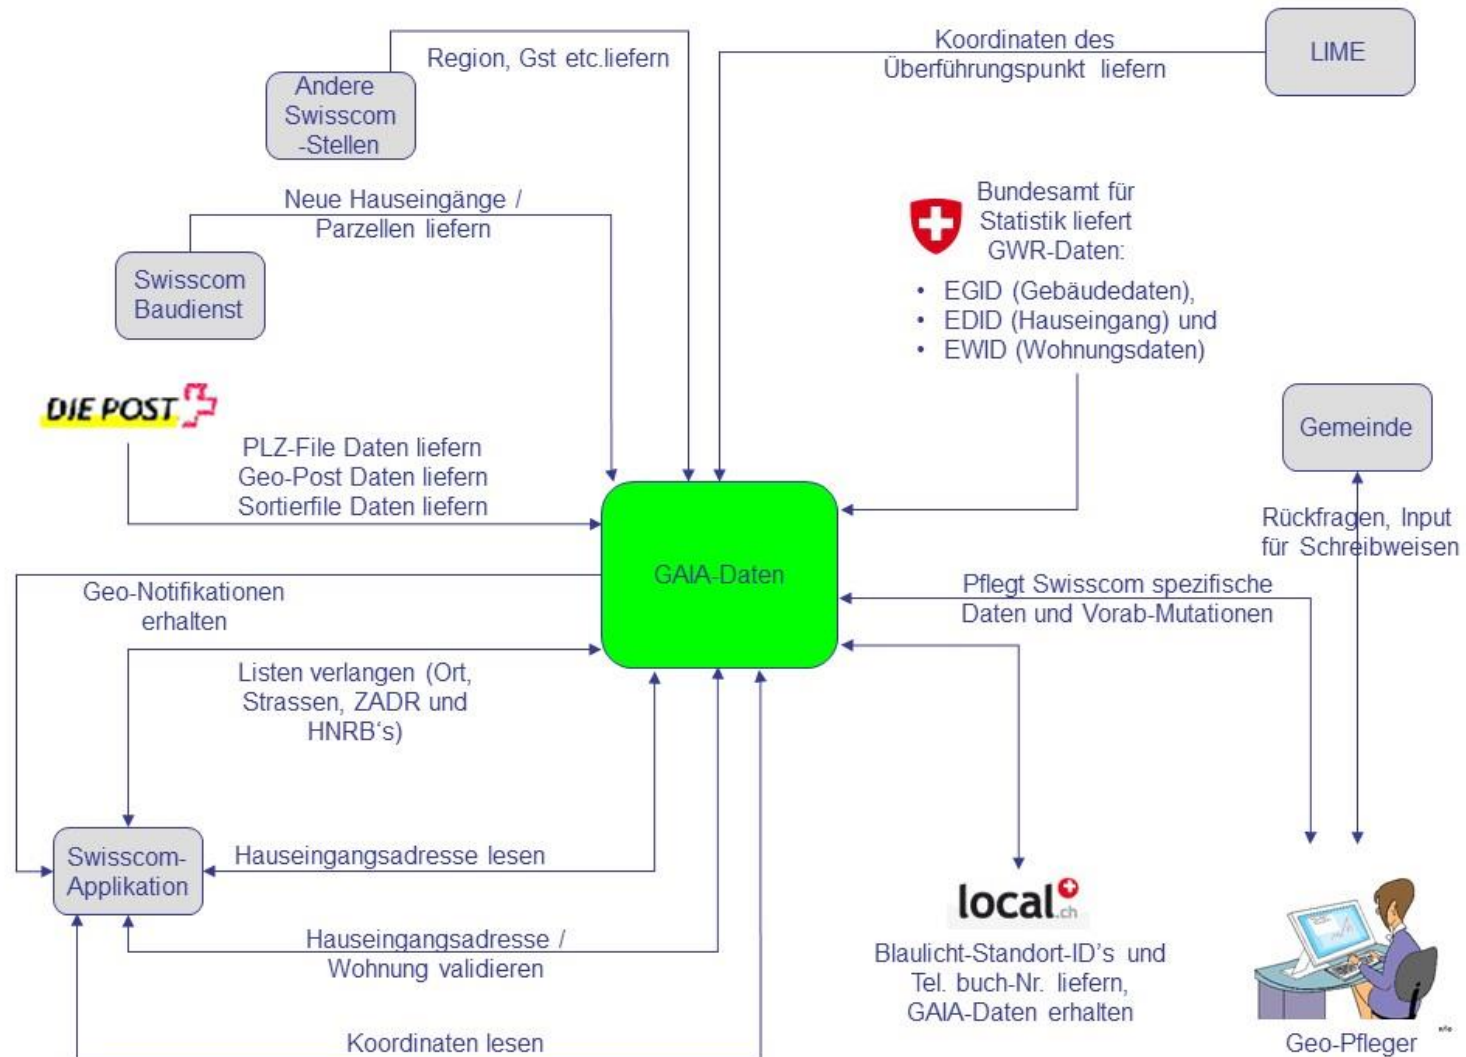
Andere Swisscom -Stellen

Region, Gst etc.liefern

Koordinaten des Überführungspunkt liefern

LIME

Neue Hauseingänge / Parzellen liefern

Swisscom Baudienst

Bundesamt für Statistik liefert GWR-Daten:

• EGID (Gebäudedaten),
• EDID (Hauseingang) und
• EWID (Wohnungsdaten)

DIE POST

PLZ-File Daten liefern
Geo-Post Daten liefern
Sortierfile Daten liefern

Gemeinde

GAIA-Daten

Rückfragen, Input für Schreibweisen

Geo-Notifikationen erhalten

Pflegt Swisscom spezifische Daten und Vorab-Mutationen

Listen verlangen (Ort, Strassen, ZADR und HNRB's)

Swisscom-Applikation

Hauseingangsadresse lesen

local.ch

Hauseingangsadresse / Wohnung validieren

Blaulicht-Standort-ID's und Tel. buch-Nr. liefern, GAIA-Daten erhalten

Koordinaten lesen

Geo-Pfleger